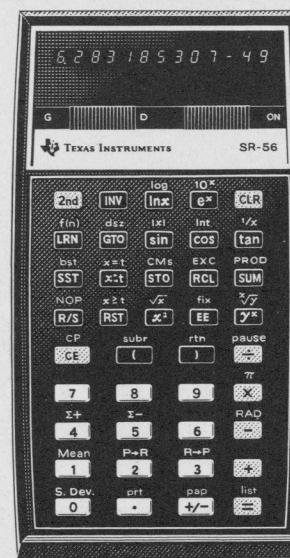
6.283185307 - 49

G D ON

TEXAS INSTRUMENTS SR-56

log $10^x$
2nd INV lnx $e^x$ CLR

f(n) dsz |x| Int 1/x
LRN GTO sin cos tan

bst x=t CMs EXC PROD
SST x:t STO RCL SUM

NOP x≥t $\sqrt{x}$ fix $\sqrt[x]{y}$
R/S RST $x^2$ EE $y^x$

CP subr rtn pause
CE ( ) ÷

7 8 9 $\pi$ ×

Σ+ Σ− RAD
4 5 6 −

Mean P→R R→P
1 2 3 +

S. Dev. prt pap list
0 • +/− =